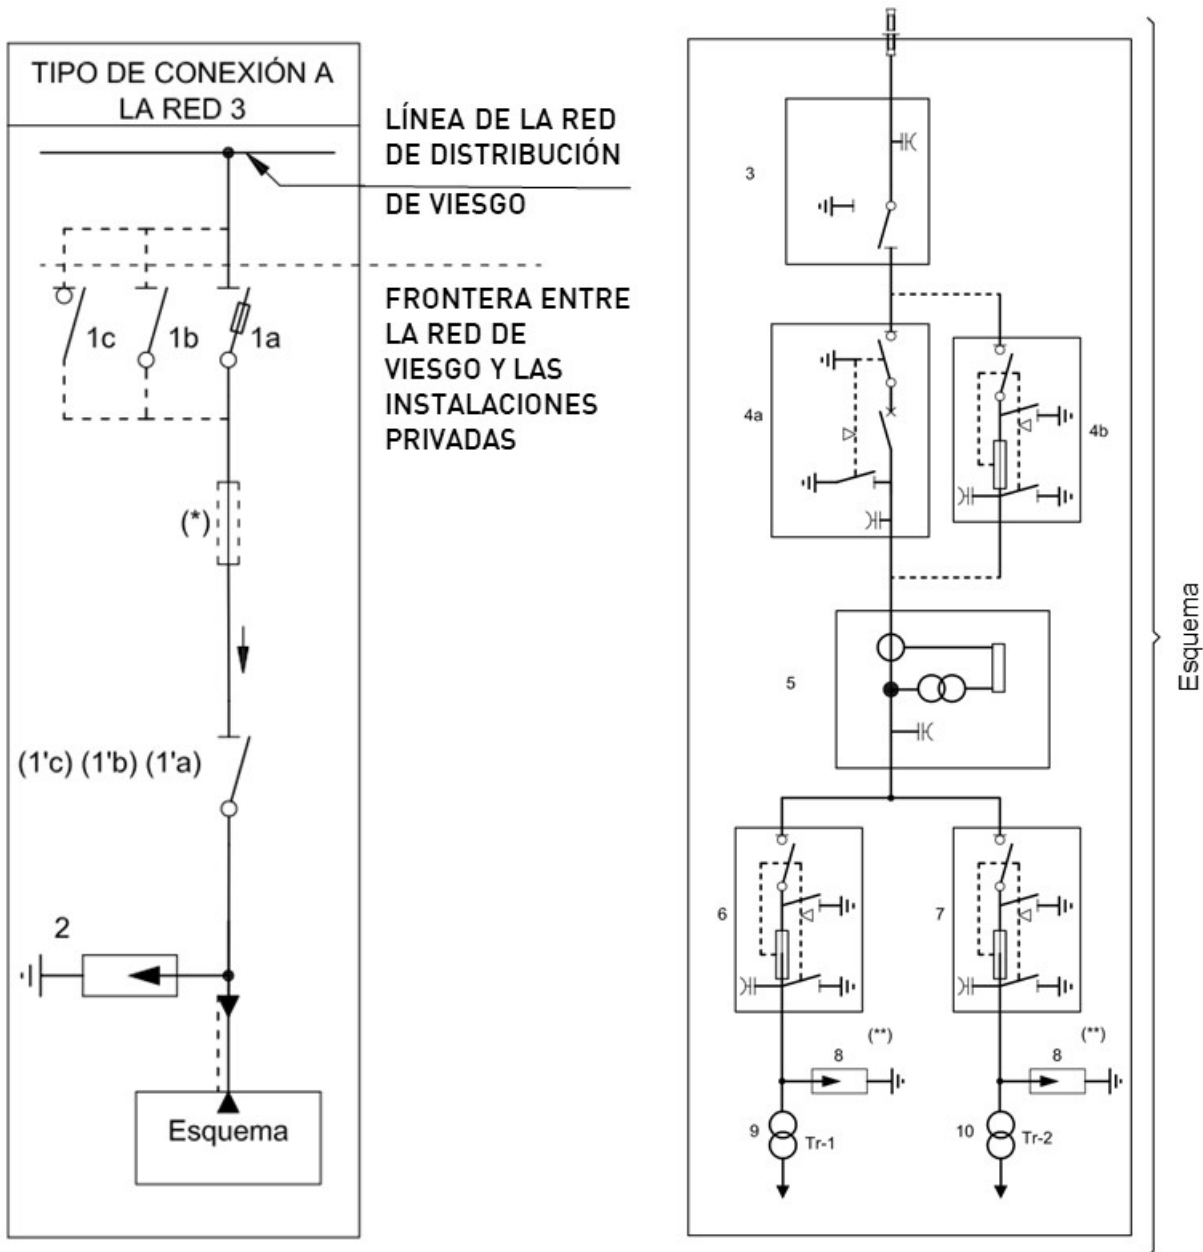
TIPO DE CONEXIÓN A LA RED 3

LÍNEA DE LA RED DE DISTRIBUCIÓN DE VIESGO

FRONTERA ENTRE LA RED DE VIESGO Y LAS INSTALACIONES PRIVADAS

1c
1b
1a

(*)

(1'c) (1'b) (1'a)

2

Esquema

3

4a

4b

5

6

7

(**)
8

(**)
8

9
Tr-1

10
Tr-2

Esquema